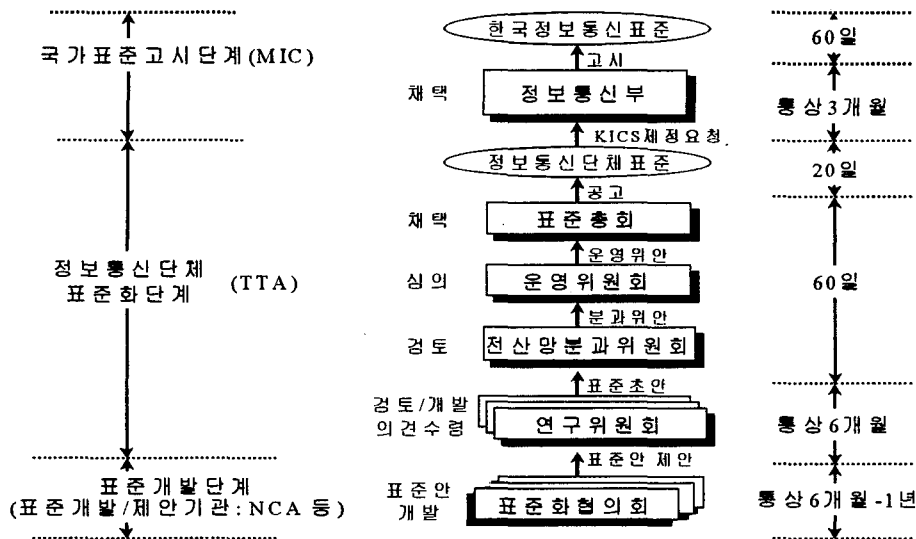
국가표준고시단계(MIC)

정보통신단체 표준화단계 (TTA)

표준개발단계 (표준개발/제안기관: NCA 등)

한국정보통신표준

고시

채택 정보통신부

KICS제정요청

정보통신단체표준

공고

채택 표준총회

운영위안

심의 운영위원회

분과위안

검토 전산망분과위원회

표준초안

검토/개발 의견수렴 연구위원회

표준안 제안

표준안 개발 표준화협의회

60일

통상 3개월

20일

60일

통상 6개월

통상 6개월-1년